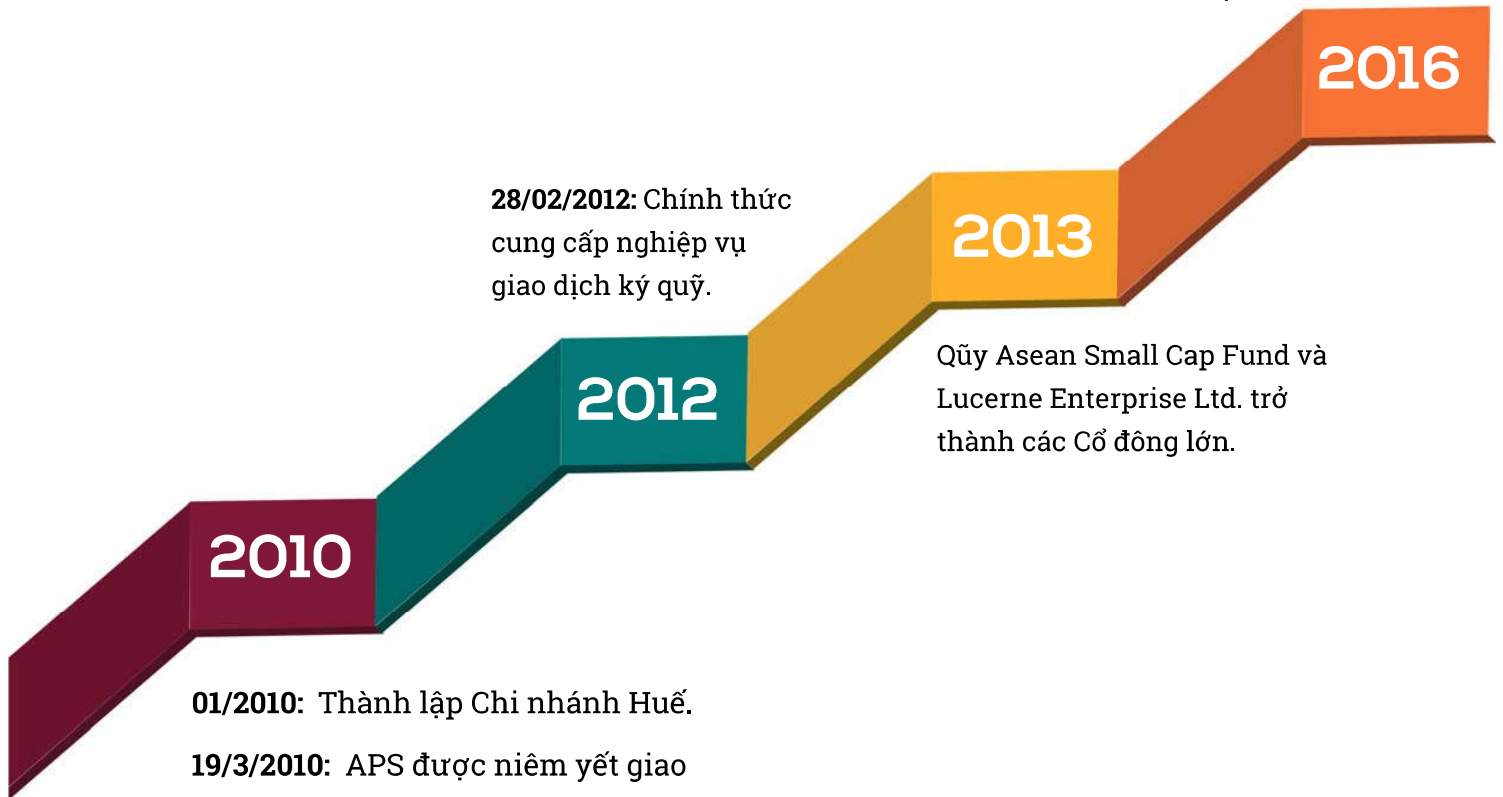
2016

28/02/2012: Chính thức cung cấp nghiệp vụ giao dịch ký quỹ.

2013

2012

Qũy Asean Small Cap Fund và Lucerne Enterprise Ltd. trở thành các Cổ đông lớn.

2010

01/2010: Thành lập Chi nhánh Huế.

19/3/2010: APS được niêm yết giao